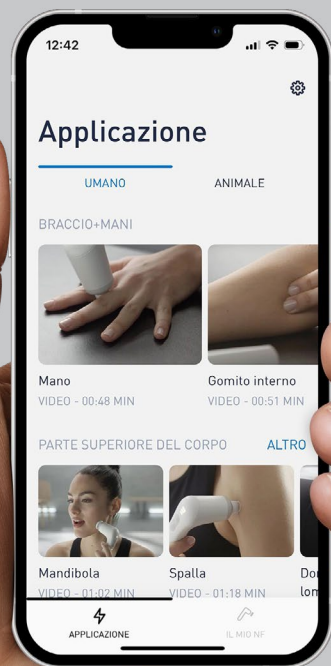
12:42

Applicazione

UMANO

ANIMALE

BRACCIO+MANI

Mano

VIDEO - 00:48 MIN

Gomito interno

VIDEO - 00:51 MIN

PARTE SUPERIORE DEL CORPO

ALTRO

Mandibola

VIDEO - 01:02 MIN

Spalla

VIDEO - 01:18 MIN

Do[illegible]
lom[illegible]

APPLICAZIONE

IL MIO NF